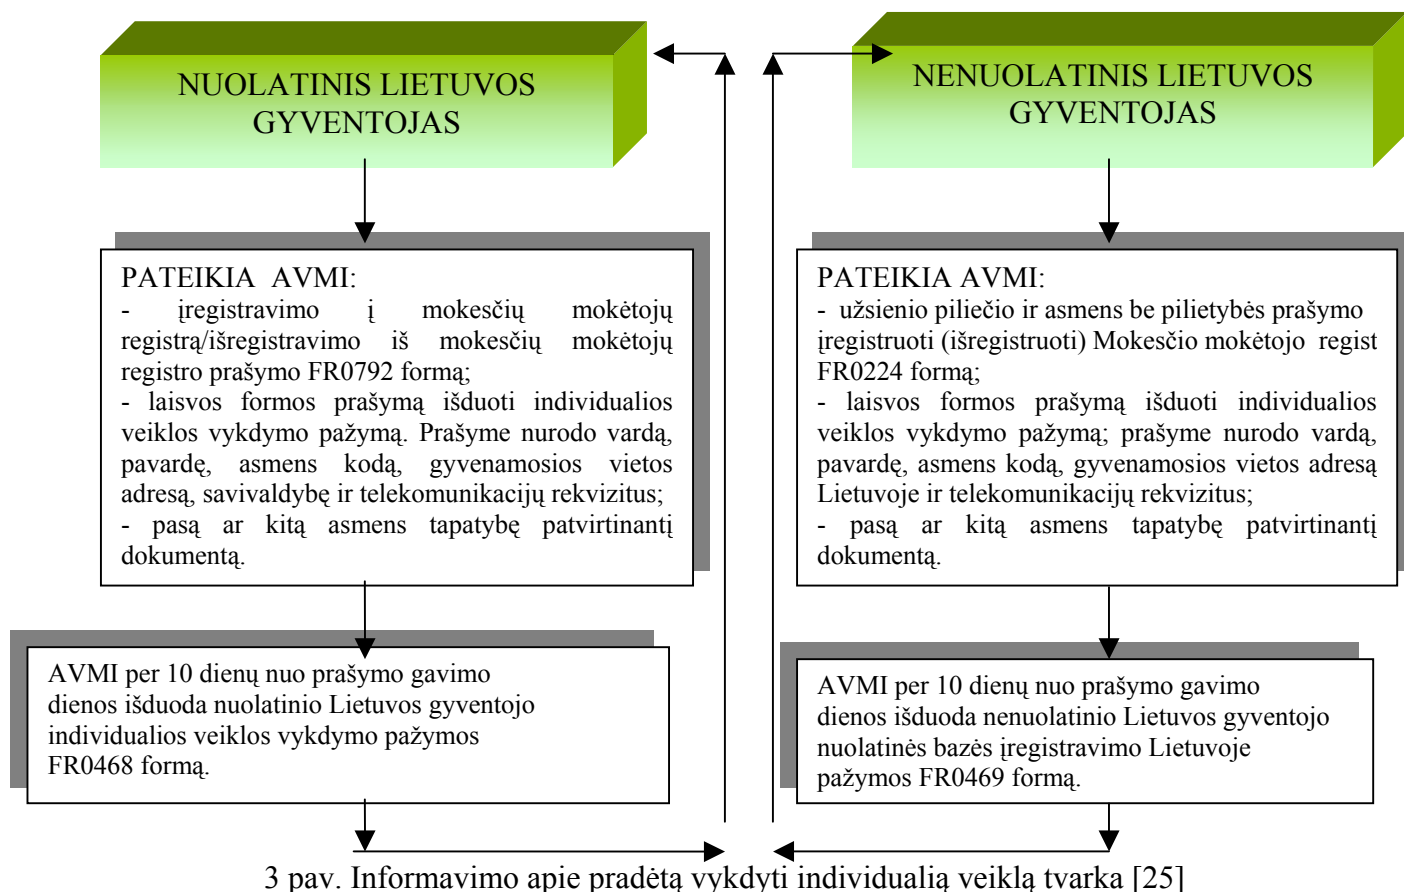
NUOLATINIS LIETUVOS GYVENTOJAS

NENUOLATINIS LIETUVOS GYVENTOJAS

PATEIKIA AVMI:
- įregistravimo į mokesčių mokėtojų registrą/išregistravimo iš mokesčių mokėtojų registro prašymo FR0792 formą;
- laisvos formos prašymą išduoti individualios veiklos vykdymo pažymą. Prašyme nurodo vardą, pavardę, asmens kodą, gyvenamosios vietos adresą, savivaldybę ir telekomunikacijų rekvizitus;
- pasą ar kitą asmens tapatybę patvirtinantį dokumentą.

PATEIKIA AVMI:
- užsienio piliečio ir asmens be pilietybės prašymo įregistruoti (išregistruoti) Mokesčio mokėtojo regist FR0224 formą;
- laisvos formos prašymą išduoti individualios veiklos vykdymo pažymą; prašyme nurodo vardą, pavardę, asmens kodą, gyvenamosios vietos adresą Lietuvoje ir telekomunikacijų rekvizitus;
- pasą ar kitą asmens tapatybę patvirtinantį dokumentą.

AVMI per 10 dienų nuo prašymo gavimo dienos išduoda nuolatinio Lietuvos gyventojo individualios veiklos vykdymo pažymos FR0468 formą.

AVMI per 10 dienų nuo prašymo gavimo dienos išduoda nenuolatinio Lietuvos gyventojo nuolatinės bazės įregistravimo Lietuvoje pažymos FR0469 formą.

3 pav. Informavimo apie pradėtą vykdyti individualią veiklą tvarka [25]